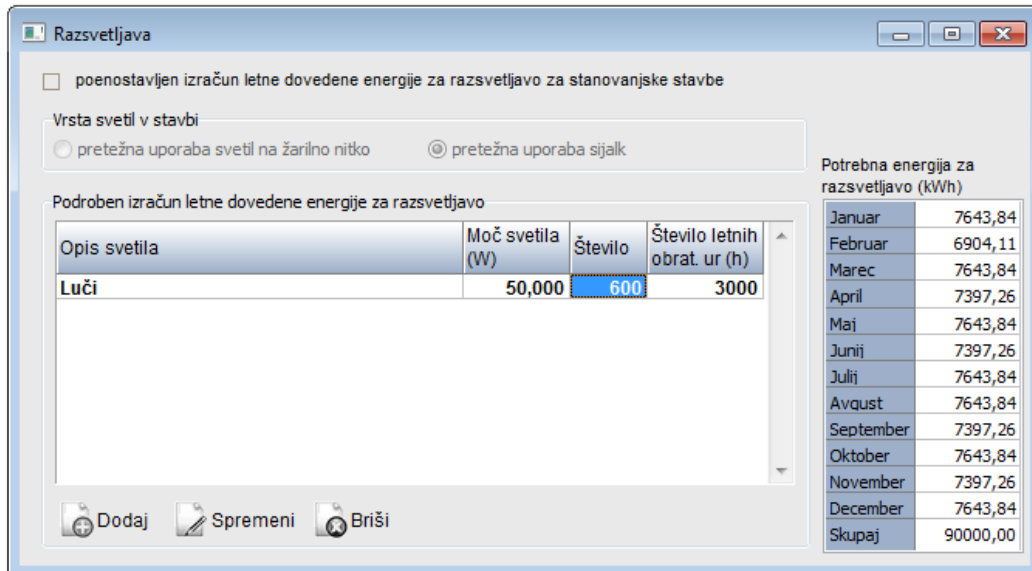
Razsvetljava

poenostavljen izračun letne dovedene energije za razsvetljavo za stanovanjske stavbe

Vrsta svetil v stavbi

pretežna uporaba svetil na žarilno nitko

pretežna uporaba sijalk

Podroben izračun letne dovedene energije za razsvetljavo

| Opis svetila | Moč svetila (W) | Število | Število letnih obrat. ur (h) |
|---|---|---|---|
| Luči | 50,000 | 600 | 3000 |

Dodaj Spremeni Briši

Potrebna energija za razsvetljavo (kWh)

| | |
|---|---|
| Januar | 7643,84 |
| Februar | 6904,11 |
| Marec | 7643,84 |
| April | 7397,26 |
| Maj | 7643,84 |
| Junij | 7397,26 |
| Julij | 7643,84 |
| Avgust | 7643,84 |
| September | 7397,26 |
| Oktober | 7643,84 |
| November | 7397,26 |
| December | 7643,84 |
| Skupaj | 90000,00 |